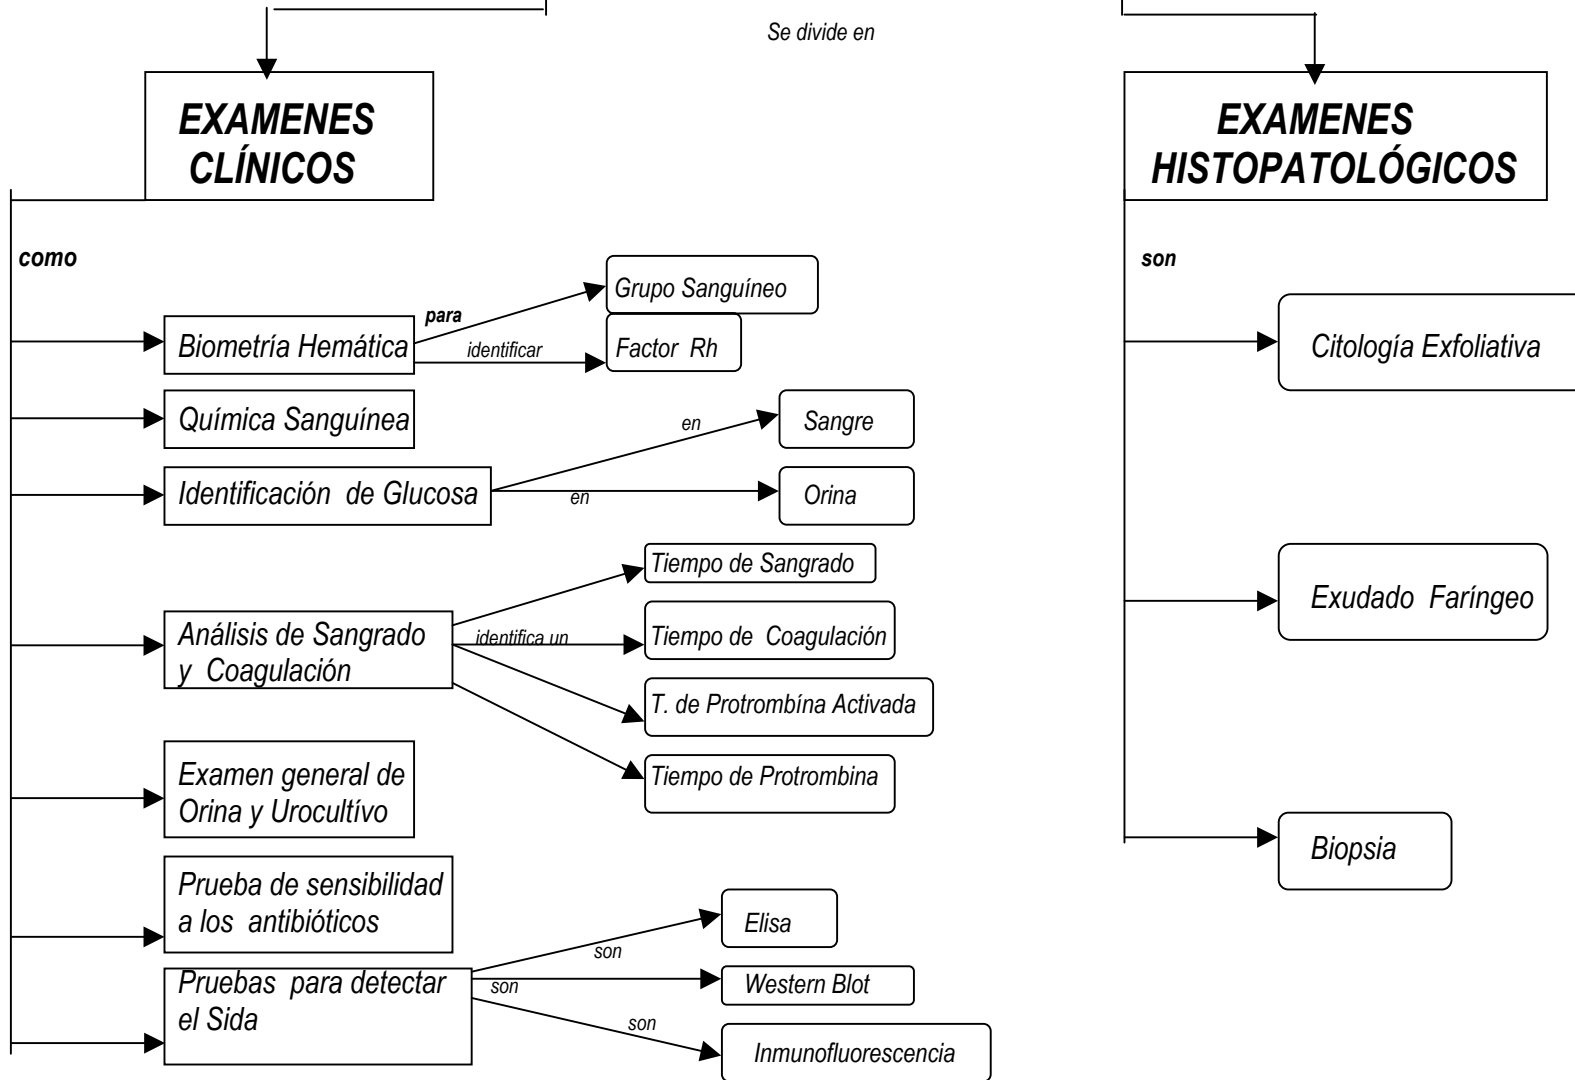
Se divide en

EXAMENES CLÍNICOS

como

Biometría Hemática

para

identificar

Grupo Sanguíneo

Factor Rh

Química Sanguínea

Identificación de Glucosa

en

Sangre

en

Orina

Análisis de Sangrado y Coagulación

identifica un

Tiempo de Sangrado

Tiempo de Coagulación

T. de Protrombína Activada

Tiempo de Protrombina

Examen general de Orina y Urocultívo

Prueba de sensibilidad a los antibióticos

Pruebas para detectar el Sida

son

Elisa

son

Western Blot

son

Inmunofluorescencia

EXAMENES HISTOPATOLÓGICOS

son

Citología Exfoliativa

Exudado Faríngeo

Biopsia